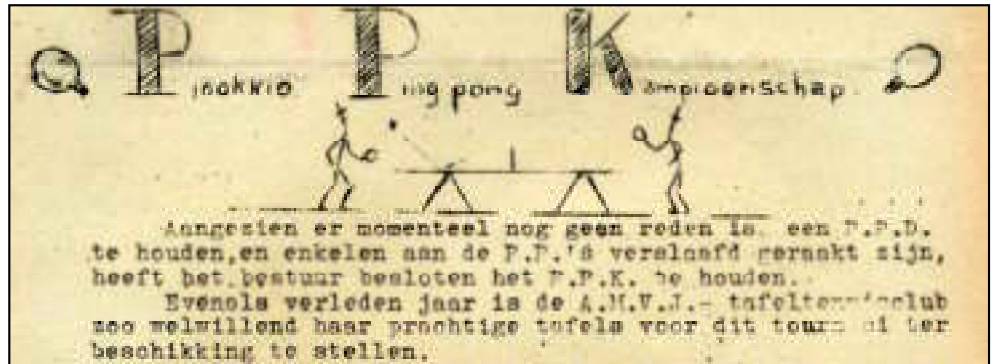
P inokkio P ing pong K ampioenschap

Aangezien er momenteel nog geen reden is, een P.P.D. te houden,en enkelen aan de P.P.'s verslaafd geraakt zijn, heeft het bestuur besloten het P.P.K. te houden.

Evenals verleden jaar is de A.M.V.J.- tafeltennisclub zoo welwillend haar prachtige tafels voor dit tourn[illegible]i ter beschikking te stellen.